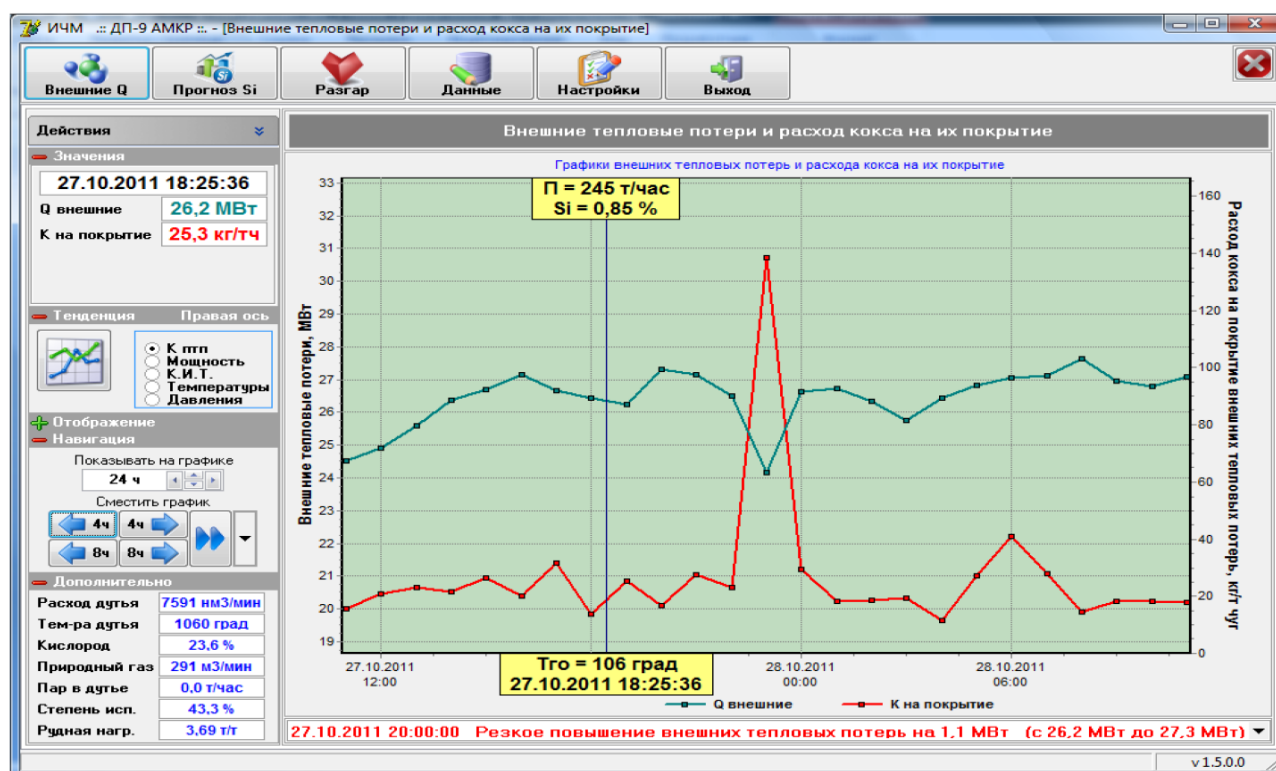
ИЧМ .:: ДП-9 АМКР ::. - [Внешние тепловые потери и расход кокса на их покрытие]

Внешние Q
Прогноз Si
Разгар
Данные
Настройки
Выход

Действия
Значения
27.10.2011 18:25:36
Q внешние 26,2 МВт
К на покрытие 25,3 кг/тч

Тенденция Правая ось
К птп
Мощность
К.И.Т.
Температуры
Давления

Отображение
Навигация
Показывать на графике
24 ч
Сместить график
4ч
4ч
8ч
8ч

Дополнительно
| Расход дутья | 7591 нм3/мин |
|---|---|
| Тем-ра дутья | 1060 град |
| Кислород | 23,6 % |
| Природный газ | 291 м3/мин |
| Пар в дутье | 0,0 т/час |
| Степень исп. | 43,3 % |
| Рудная нагр. | 3,69 т/т |

Внешние тепловые потери и расход кокса на их покрытие

Графики внешних тепловых потерь и расхода кокса на их покрытие

П = 245 т/час
Si = 0,85 %

Внешние тепловые потери, МВт
33 32 31 30 29 28 27 26 25 24 23 22 21 20 19

Расход кокса на покрытие внешних тепловых потерь, кг/т чуг
160 140 120 100 80 60 40 20 0

Тго = 106 град
27.10.2011 18:25:36

27.10.2011 12:00
28.10.2011 00:00
28.10.2011 06:00

Q внешние
К на покрытие

27.10.2011 20:00:00 Резкое повышение внешних тепловых потерь на 1,1 МВт (с 26,2 МВт до 27,3 МВт)

v 1.5.0.0